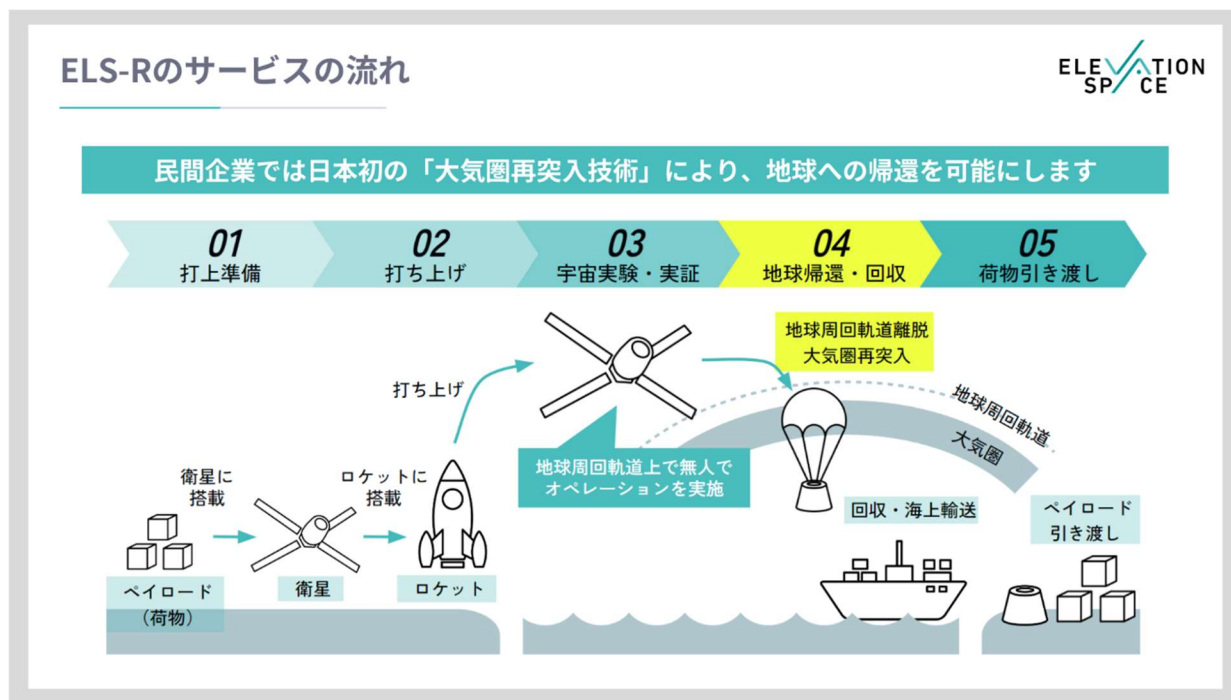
ELS-Rのサービスの流れ

ELEVATION SPACE

民間企業では日本初の「大気圏再突入技術」により、地球への帰還を可能にします

01
打上準備

02
打ち上げ

03
宇宙実験・実証

04
地球帰還・回収

05
荷物引き渡し

打ち上げ

地球周回軌道離脱
大気圏再突入

地球周回軌道

大気圏

地球周回軌道上で無人で
オペレーションを実施

衛星に
搭載

ロケットに
搭載

ペイロード
（荷物）

衛星

ロケット

回収・海上輸送

ペイロード
引き渡し